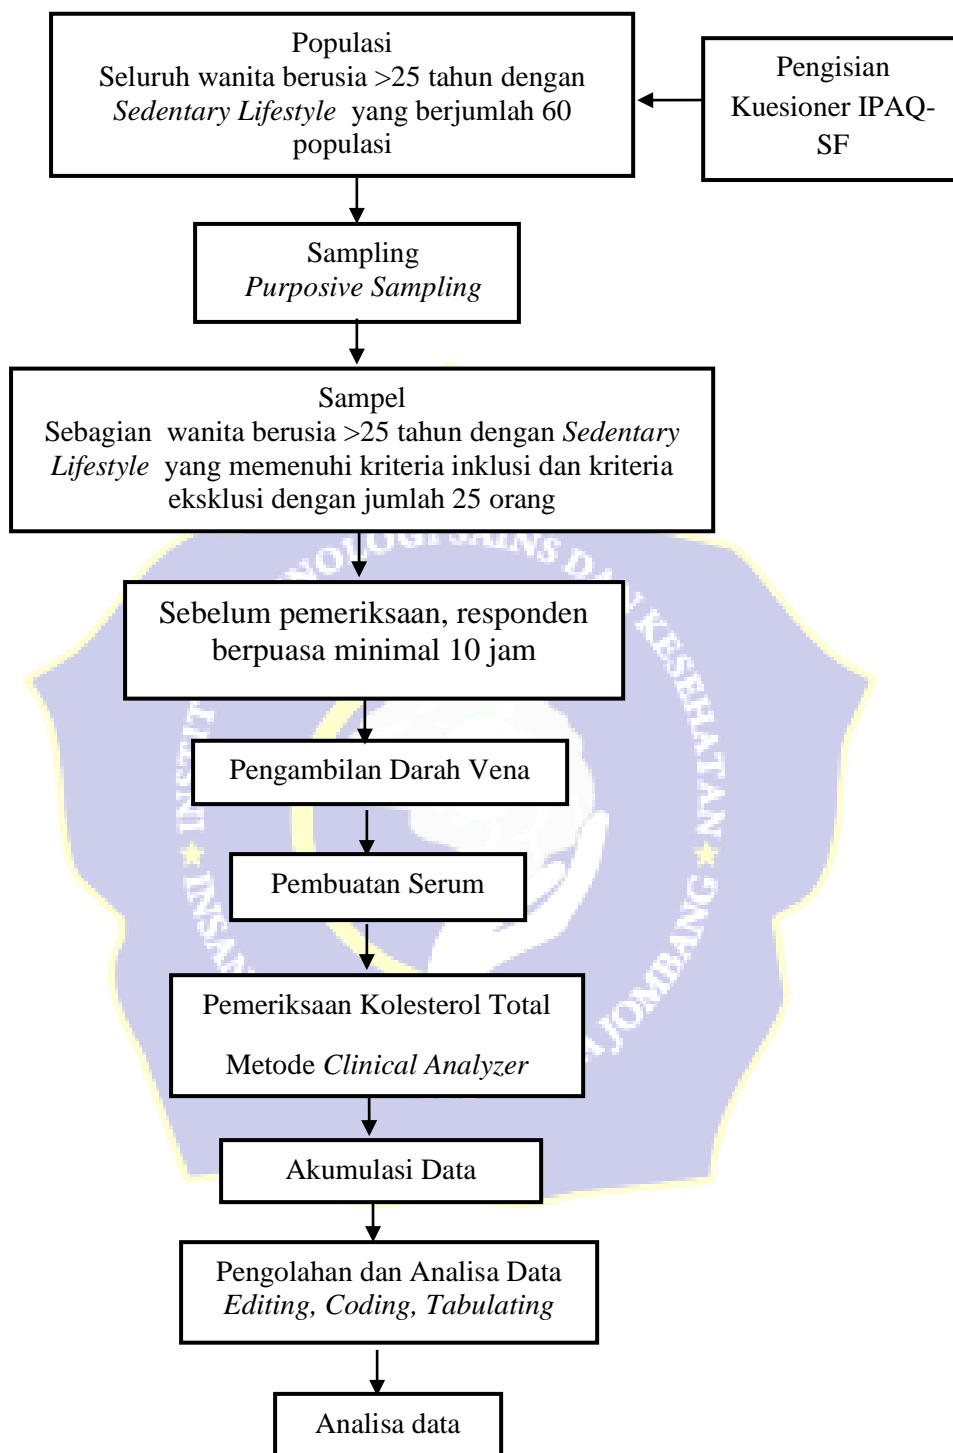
Populasi
Seluruh wanita berusia >25 tahun dengan *Sedentary Lifestyle* yang berjumlah 60 populasi

Pengisian Kuesioner IPAQ-SF

Sampling
*Purposive Sampling*

Sampel
Sebagian wanita berusia >25 tahun dengan *Sedentary Lifestyle* yang memenuhi kriteria inklusi dan kriteria eksklusi dengan jumlah 25 orang

Sebelum pemeriksaan, responden berpuasa minimal 10 jam

Pengambilan Darah Vena

Pembuatan Serum

Pemeriksaan Kolesterol Total

Metode *Clinical Analyzer*

Akumulasi Data

Pengolahan dan Analisa Data
*Editing, Coding, Tabulating*

Analisa data

INSTITUT TEKNOLOGI SAINS DAN KESEHATAN ★ INSAN CENDEKIA MEDIKA JOMBANG ★